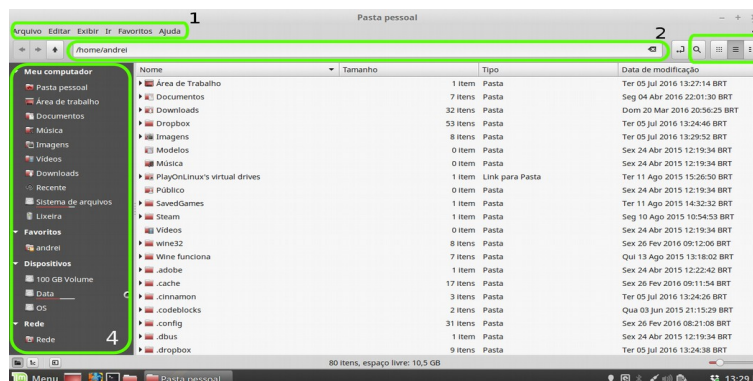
Pasta pessoal

Arquivo Editar Exibir Ir Favoritos Ajuda

1

2

/home/andrei

Meu computador
Pasta pessoal
Área de trabalho
Documentos
Música
Imagens
Vídeos
Downloads
Recente
Sistema de arquivos
Lixeira
Favoritos
andrei
Dispositivos
100 GB Volume
Data
OS
Rede
Rede

4

| Nome | Tamanho | Tipo | Data de modificação |
|---|---|---|---|
| Área de Trabalho | 1 item | Pasta | Ter 05 Jul 2016 13:27:14 BRT |
| Documentos | 7 itens | Pasta | Seg 04 Abr 2016 22:01:30 BRT |
| Downloads | 32 itens | Pasta | Dom 20 Mar 2016 20:56:25 BRT |
| Dropbox | 53 itens | Pasta | Ter 05 Jul 2016 13:24:46 BRT |
| Imagens | 8 itens | Pasta | Ter 05 Jul 2016 13:29:52 BRT |
| Modelos | 0 item | Pasta | Sex 24 Abr 2015 12:19:34 BRT |
| Música | 0 item | Pasta | Sex 24 Abr 2015 12:19:34 BRT |
| PlayOnLinux's virtual drives | 1 item | Link para Pasta | Ter 11 Ago 2015 15:26:50 BRT |
| Público | 0 item | Pasta | Sex 24 Abr 2015 12:19:34 BRT |
| SavedGames | 1 item | Pasta | Ter 11 Ago 2015 14:32:32 BRT |
| Steam | 1 item | Pasta | Seg 10 Ago 2015 10:54:53 BRT |
| Vídeos | 0 item | Pasta | Sex 24 Abr 2015 12:19:34 BRT |
| wine32 | 8 itens | Pasta | Sex 26 Fev 2016 09:12:06 BRT |
| Wine funciona | 7 itens | Pasta | Qui 13 Ago 2015 13:18:02 BRT |
| .adobe | 1 item | Pasta | Sex 24 Abr 2015 12:22:42 BRT |
| .cache | 17 itens | Pasta | Sex 26 Fev 2016 09:11:54 BRT |
| .cinnamon | 3 itens | Pasta | Ter 05 Jul 2016 13:24:26 BRT |
| .codeblocks | 2 itens | Pasta | Qua 03 Jun 2015 21:15:29 BRT |
| .config | 31 itens | Pasta | Sex 26 Fev 2016 08:21:08 BRT |
| .dbus | 1 item | Pasta | Sex 24 Abr 2015 12:19:34 BRT |
| .dropbox | 9 itens | Pasta | Ter 05 Jul 2016 13:24:38 BRT |

80 itens, espaço livre: 10,5 GB

Menu Pasta pessoal 13:29